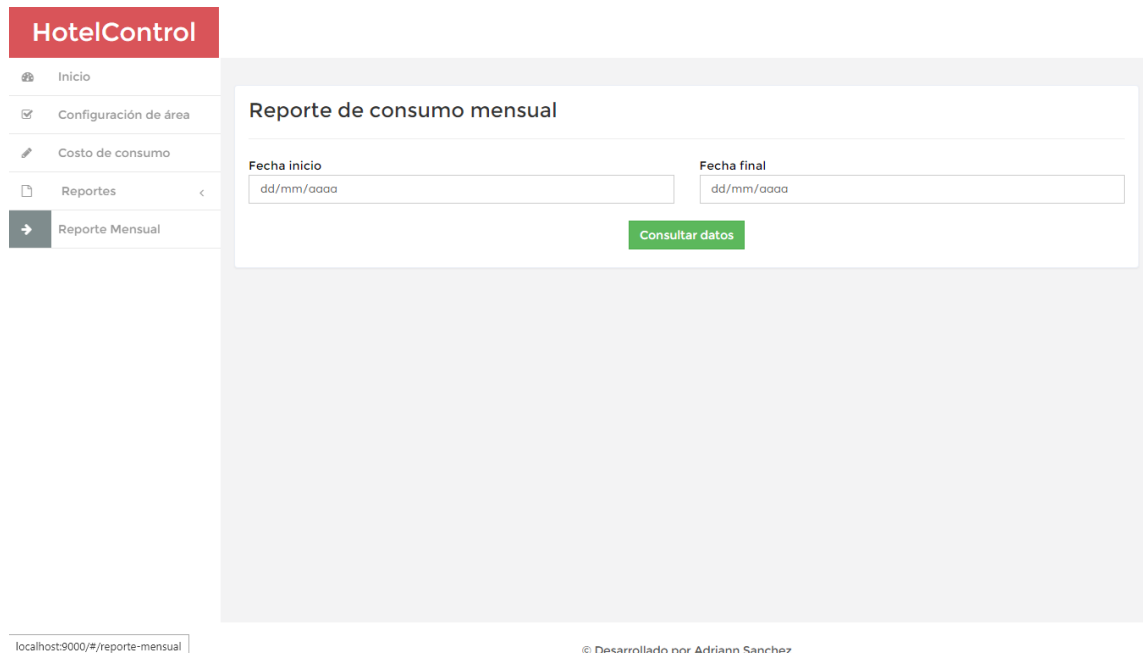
HotelControl

Inicio

Configuración de área

Costo de consumo

Reportes

Reporte Mensual

Reporte de consumo mensual

Fecha inicio

dd/mm/aaaa

Fecha final

dd/mm/aaaa

Consultar datos

localhost:9000/#/reporte-mensual

© Desarrollado por Adriann Sanchez